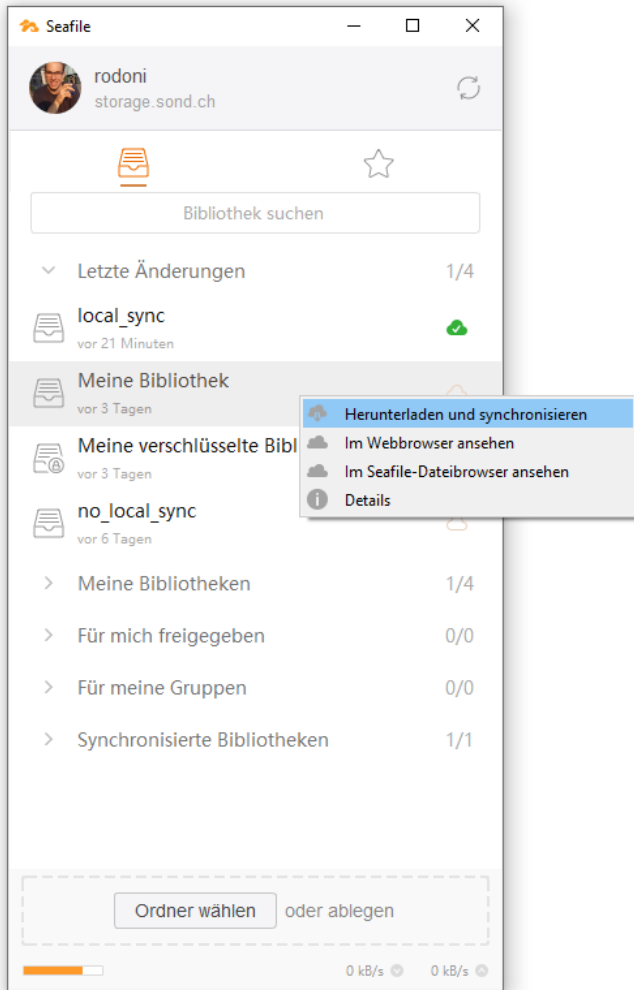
Seafile

rodoni
storage.sond.ch

Bibliothek suchen

Letzte Änderungen 1/4

local_sync
vor 21 Minuten

Meine Bibliothek
vor 3 Tagen

Meine verschlüsselte Bibl
vor 3 Tagen

no_local_sync
vor 6 Tagen

Herunterladen und synchronisieren
Im Webbrowser ansehen
Im Seafile-Dateibrowser ansehen
Details

Meine Bibliotheken 1/4

Für mich freigegeben 0/0

Für meine Gruppen 0/0

Synchronisierte Bibliotheken 1/1

Ordner wählen oder ablegen

0 kB/s 0 kB/s